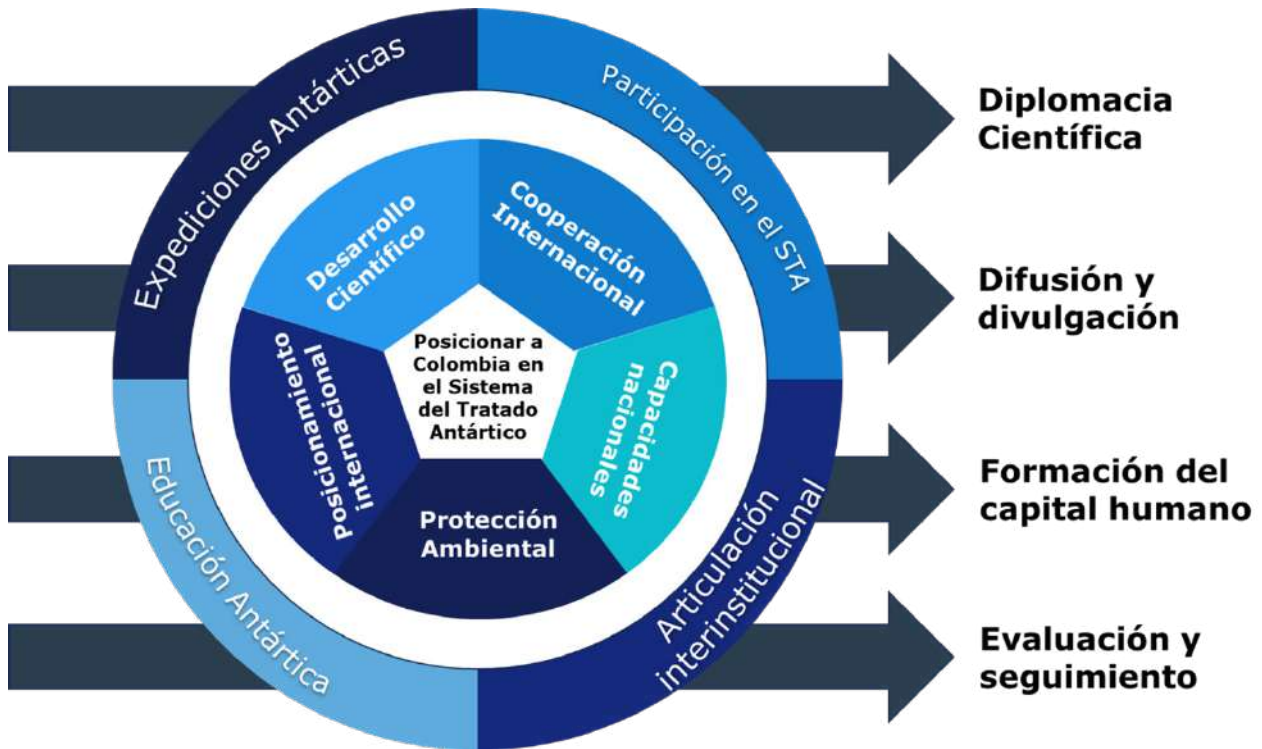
Expediciones Antárticas

Participación en el STA

Educación Antártica

Articulación interinstitucional

Desarrollo Científico

Cooperación Internacional

Capacidades nacionales

Protección Ambiental

Posicionamiento internacional

Posicionar a Colombia en el Sistema del Tratado Antártico

Diplomacia Científica

Difusión y divulgación

Formación del capital humano

Evaluación y seguimiento